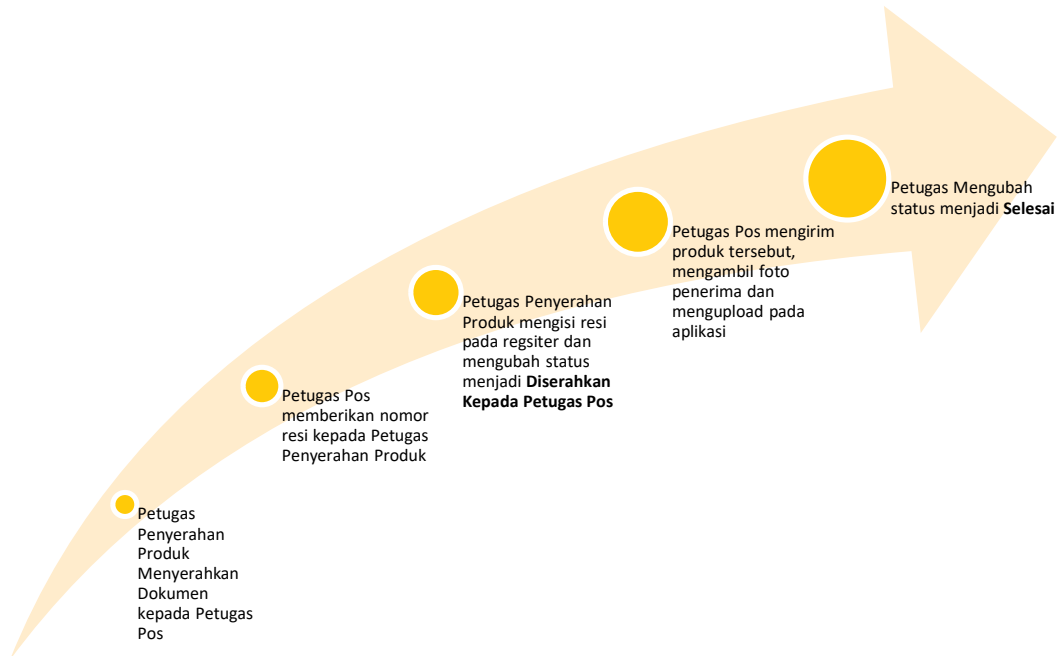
Petugas Penyerahan Produk Menyerahkan Dokumen kepada Petugas Pos

Petugas Pos memberikan nomor resi kepada Petugas Penyerahan Produk

Petugas Penyerahan Produk mengisi resi pada regsiter dan mengubah status menjadi **Diserahkan Kepada Petugas Pos**

Petugas Pos mengirim produk tersebut, mengambil foto penerima dan mengupload pada aplikasi

Petugas Mengubah status menjadi **Selesai**